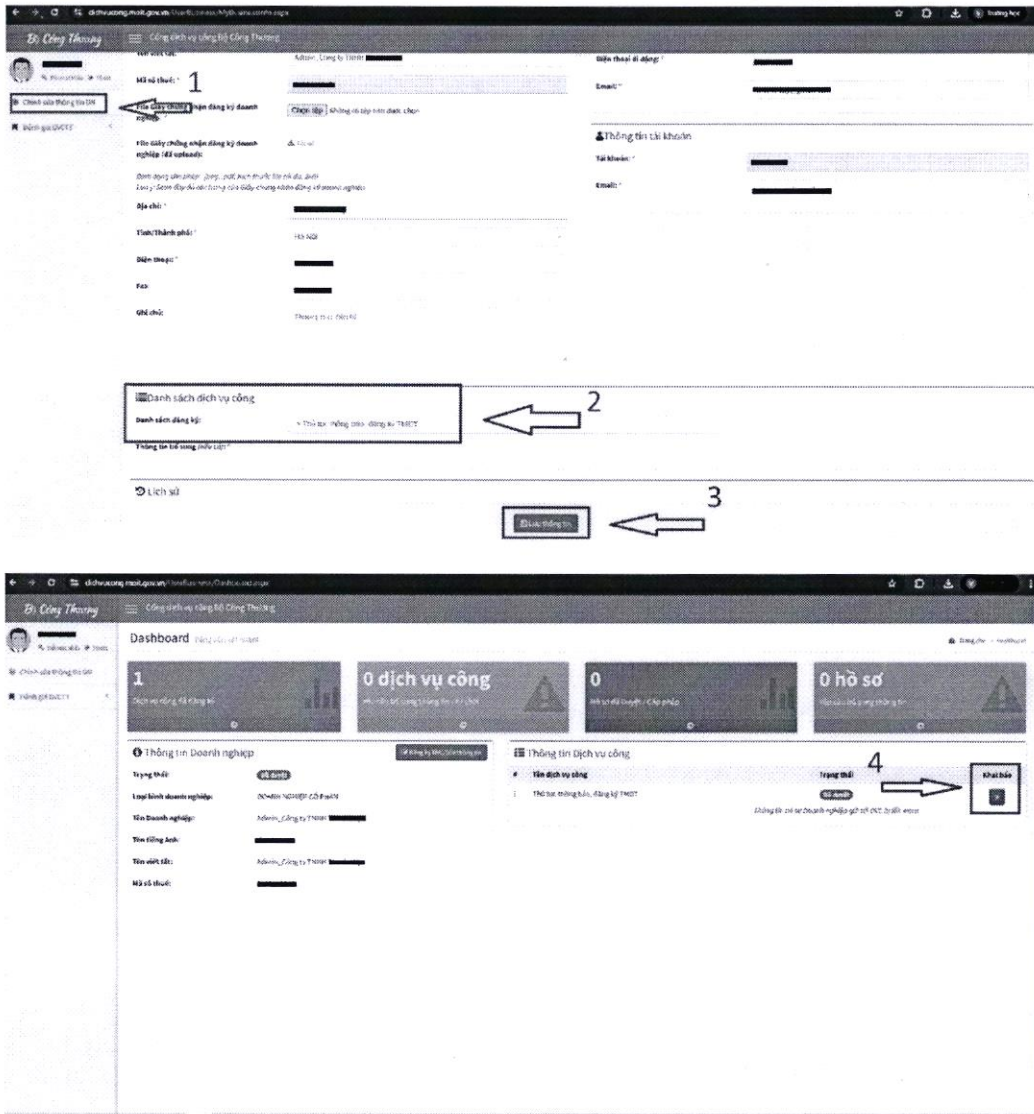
dichvucong.moit.gov.vn

Bộ Công Thương

Cổng dịch vụ công Bộ Công Thương

Chỉnh sửa thông tin DN

Đánh giá DVCTT

Tên viết tắt: Admin_Công ty TNHH

Mã số thuế: *

1

File Giấy chứng nhận đăng ký doanh nghiệp:

Chọn tệp Không có tệp nào được chọn

File Giấy chứng nhận đăng ký doanh nghiệp (đã upload):

Định dạng cho phép: jpeg, .pdf; kích thước tối đa 4MB
Lưu ý: Scan đầy đủ các trang của Giấy chứng nhận đăng ký doanh nghiệp

Địa chỉ: *

Tỉnh/Thành phố: *

Hà Nội

Điện thoại: *

Fax:

Ghi chú:

Điện thoại di động: *

Email: *

Thông tin tài khoản

Tài khoản: *

Email: *

Danh sách dịch vụ công

Danh sách đăng ký:

Thủ tục thông báo, đăng ký TMĐT

2

Thông tin bổ sung (nếu có)

Lịch sử

3

Lưu thông tin

dichvucong.moit.gov.vn

Bộ Công Thương

Cổng dịch vụ công Bộ Công Thương

Chỉnh sửa thông tin DN

Đánh giá DVCTT

Dashboard

Trang chủ > Dashboard

1
Dịch vụ công đã đăng ký

0 dịch vụ công
Hồ sơ bổ sung thông tin chờ duyệt

0
Hồ sơ đã duyệt / Cấp phép

0 hồ sơ
Hồ sơ bổ sung thông tin

Thông tin Doanh nghiệp

Đăng ký DVC/Sửa thông tin

Trạng thái: Đã duyệt

Loại hình doanh nghiệp: DOANH NGHIỆP CỔ PHẦN

Tên Doanh nghiệp: Admin_Công ty TNHH

Tên tiếng Anh:

Tên viết tắt: Admin_Công ty TNHH

Mã số thuế:

Thông tin Dịch vụ công

4

| # | Tên dịch vụ công | Trạng thái | Khai báo |
|---|---|---|---|
| 1 | Thủ tục thông báo, đăng ký TMĐT | Đã duyệt | |

Thông tin cơ sở Doanh nghiệp gửi tới DVC đã được duyệt